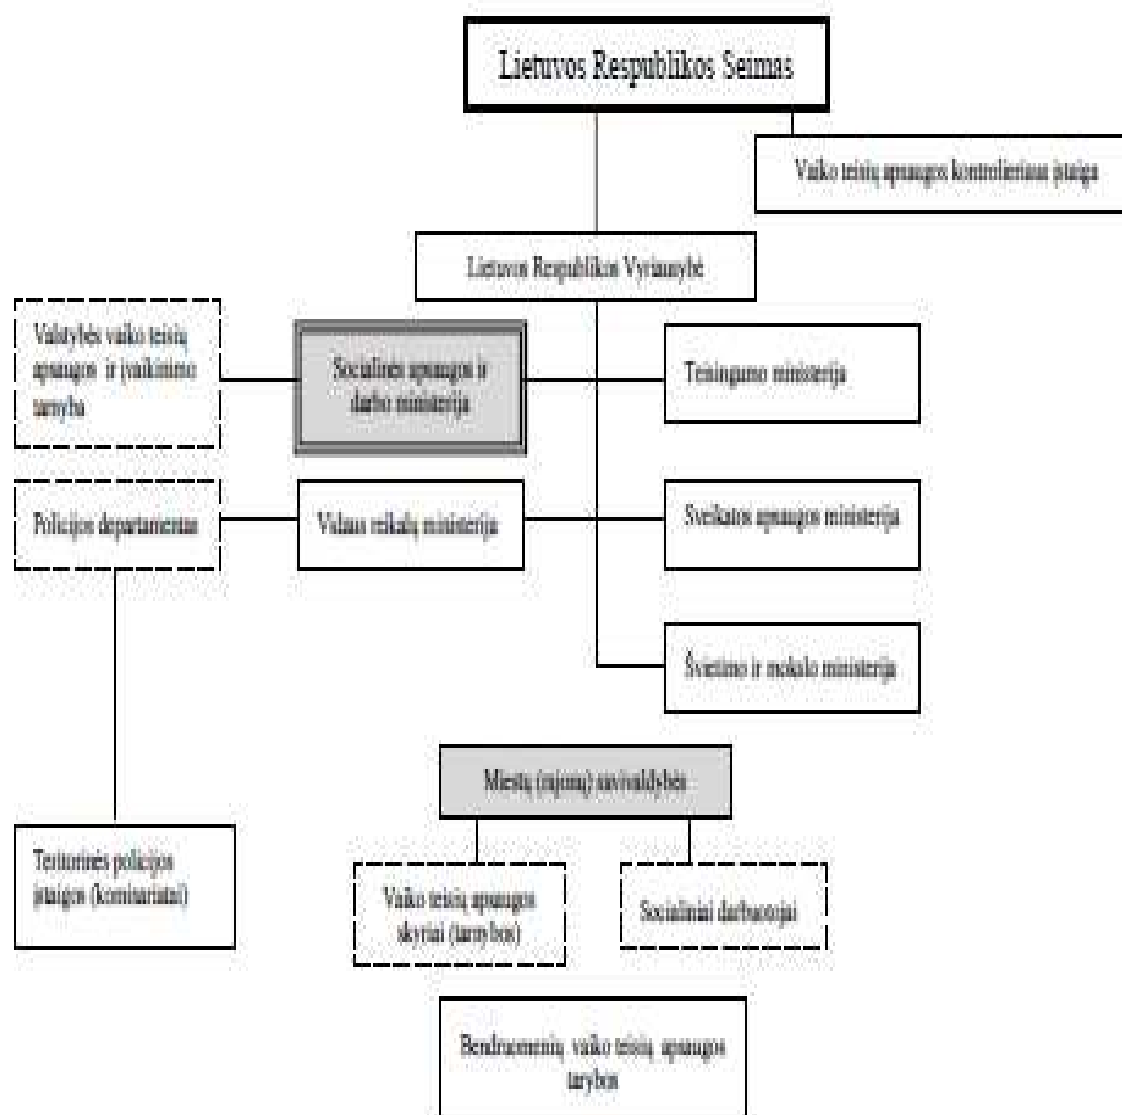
Lietuvos Respublikos Seimas

Vaiko teisių apsaugos kontrolieriaus įstaiga

Lietuvos Respublikos Vyriausybė

Valstybės vaiko teisių apsaugos ir įvaikinimo taryba

Socialinės apsaugos ir darbo ministerija

Teisingumo ministerija

Policijos departamentas

Vidaus reikalų ministerija

Sveikatos apsaugos ministerija

Švietimo ir mokslo ministerija

Miestų (rajonų) savivaldybės

Teritorinės policijos įstaigos (komisariatai)

Vaiko teisių apsaugos skyriai (tarybos)

Socialiniai darbuotojai

Bendruomenių vaiko teisių apsaugos tarybos